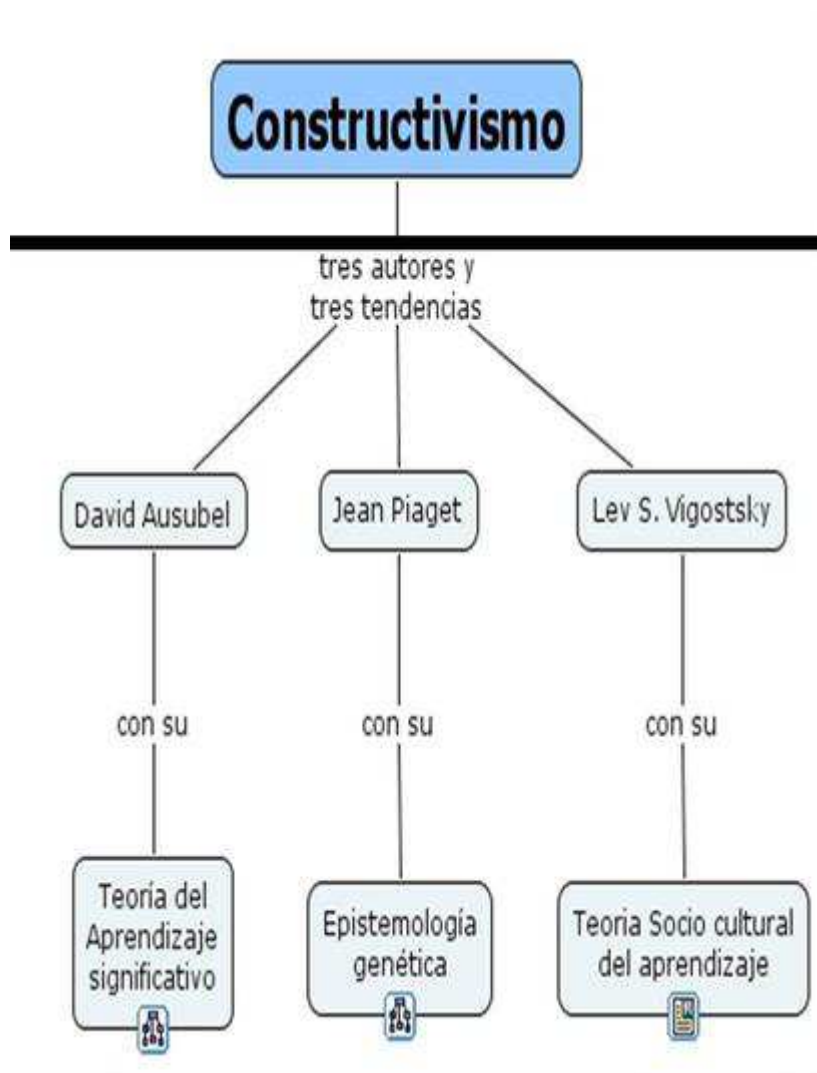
Constructivismo

tres autores y tres tendencias

David Ausubel

Jean Piaget

Lev S. Vigostsky

con su

con su

con su

Teoría del Aprendizaje significativo

Epistemología genética

Teoria Socio cultural del aprendizaje